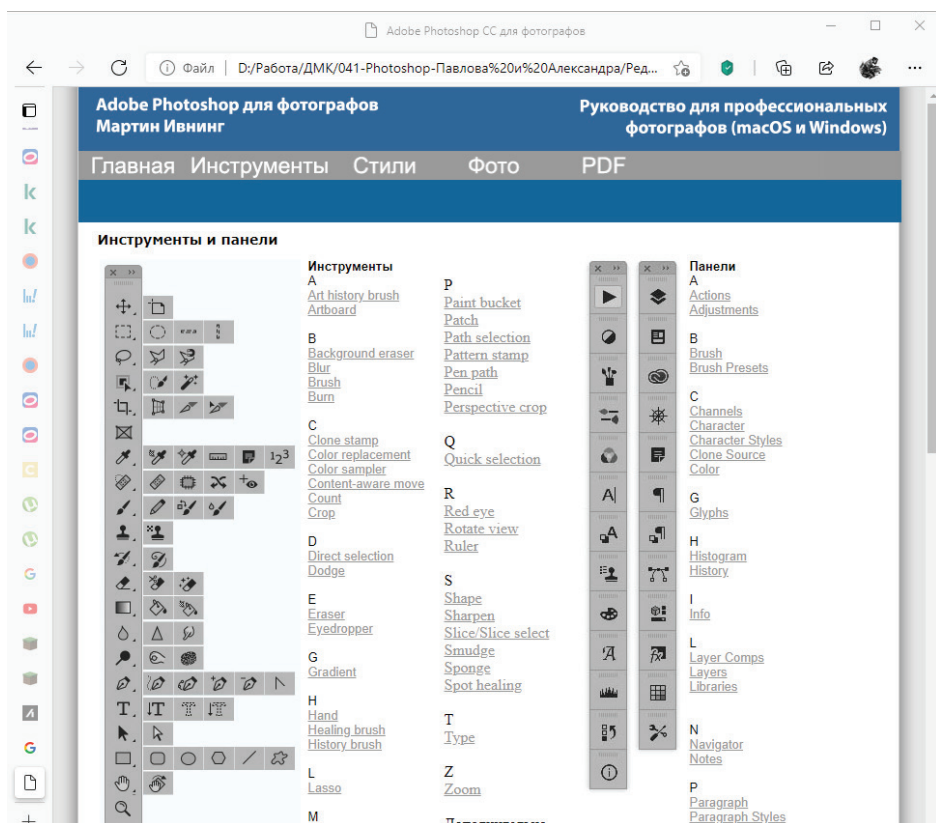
Adobe Photoshop CC для фотографов

Файл | D:/Работа/ДМК/041-Photoshop-Павлова%20и%20Александра/Ред...

Adobe Photoshop для фотографов
Мартин Ивнинг

Руководство для профессиональных фотографов (macOS и Windows)

Главная Инструменты Стили Фото PDF

Инструменты и панели

Инструменты
A
Art history brush
Artboard

B
Background eraser
Blur
Brush
Burn

C
Clone stamp
Color replacement
Color sampler
Content-aware move
Count
Crop

D
Direct selection
Dodge

E
Eraser
Eyedropper

G
Gradient

H
Hand
Healing brush
History brush

L
Lasso

M

P
Paint bucket
Patch
Path selection
Pattern stamp
Pen path
Pencil
Perspective crop

Q
Quick selection

R
Red eye
Rotate view
Ruler

S
Shape
Sharpen
Slice/Slice select
Smudge
Sponge
Spot healing

T
Type

Z
Zoom

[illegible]

Панели
A
Actions
Adjustments

B
Brush
Brush Presets

C
Channels
Character
Character Styles
Clone Source
Color

G
Glyphs

H
Histogram
History

I
Info

L
Layer Comps
Layers
Libraries

N
Navigator
Notes

P
Paragraph
Paragraph Styles